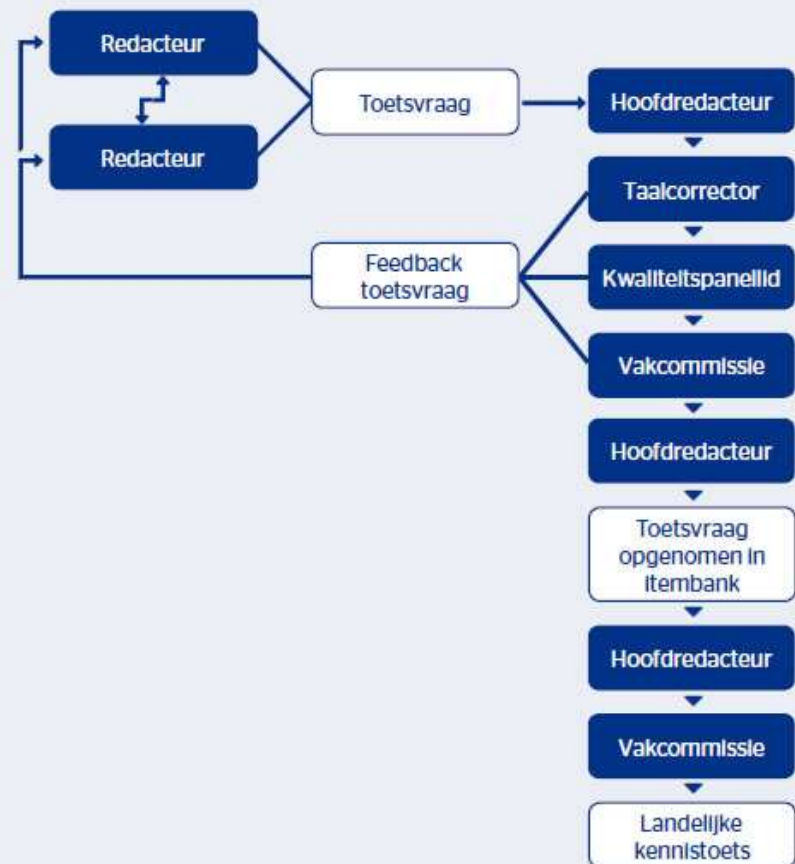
Redacteur

Redacteur

Toetsvraag

Hoofdredacteur

Taalcorrector

Feedback toetsvraag

Kwaliteitspanellid

Vakcommissie

Hoofdredacteur

Toetsvraag opgenomen in itembank

Hoofdredacteur

Vakcommissie

Landelijke kennistoets